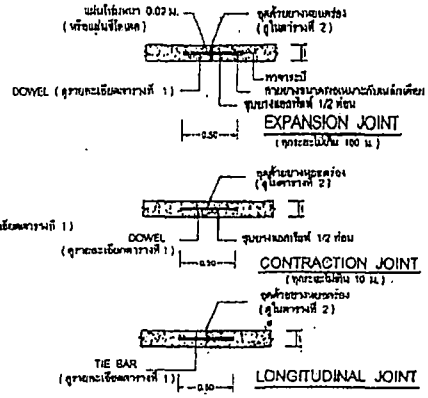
แผ่นไม้อัดหนา 0.02 ม.
(หรือแผ่นฟิวเจอร์บอร์ด)

อุดด้วยยางมะตอยเหลว
(ดูในตารางที่ 2)

I

ทรายหยาบ

สายยางรองเพลาคอนกรีตแผ่นเดียว

DOWEL (ดูรายละเอียดตารางที่ 1)

จุ่มยางแอสฟัลท์ 1/2 ท่อน

├—0.50—┤

EXPANSION JOINT
(ทุกระยะไม่เกิน 100 ม.)

อุดด้วยยางมะตอยเหลว
(ดูในตารางที่ 2)

I

เอียดตารางที่ 1)

DOWEL
(ดูรายละเอียดตารางที่ 1)

จุ่มยางแอสฟัลท์ 1/2 ท่อน

├—0.50—┤

CONTRACTION JOINT
(ทุกระยะไม่เกิน 10 ม.)

อุดด้วยยางมะตอยเหลว
(ดูในตารางที่ 2)

I

TIE BAR
(ดูรายละเอียดตารางที่ 1)

├—0.50—┤

LONGITUDINAL JOINT